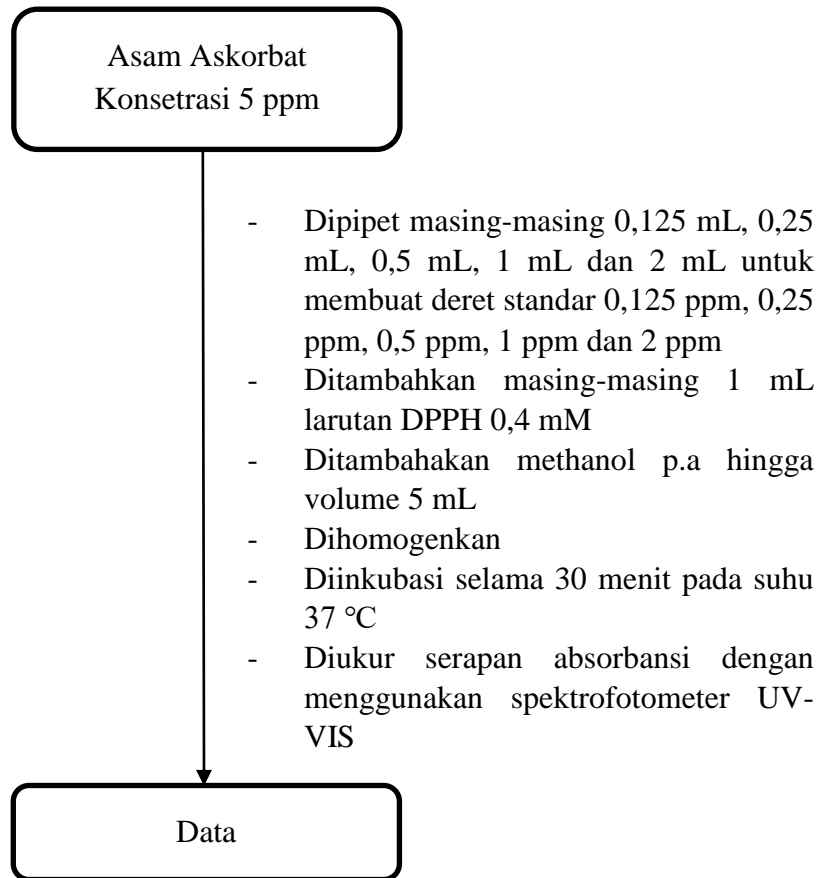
Asam Askorbat
Konsetrasi 5 ppm

- Dipipet masing-masing 0,125 mL, 0,25 mL, 0,5 mL, 1 mL dan 2 mL untuk membuat deret standar 0,125 ppm, 0,25 ppm, 0,5 ppm, 1 ppm dan 2 ppm
- Ditambahkan masing-masing 1 mL larutan DPPH 0,4 mM
- Ditambahakan methanol p.a hingga volume 5 mL
- Dihomogenkan
- Diinkubasi selama 30 menit pada suhu 37 °C
- Diukur serapan absorbansi dengan menggunakan spektrofotometer UV-VIS

Data